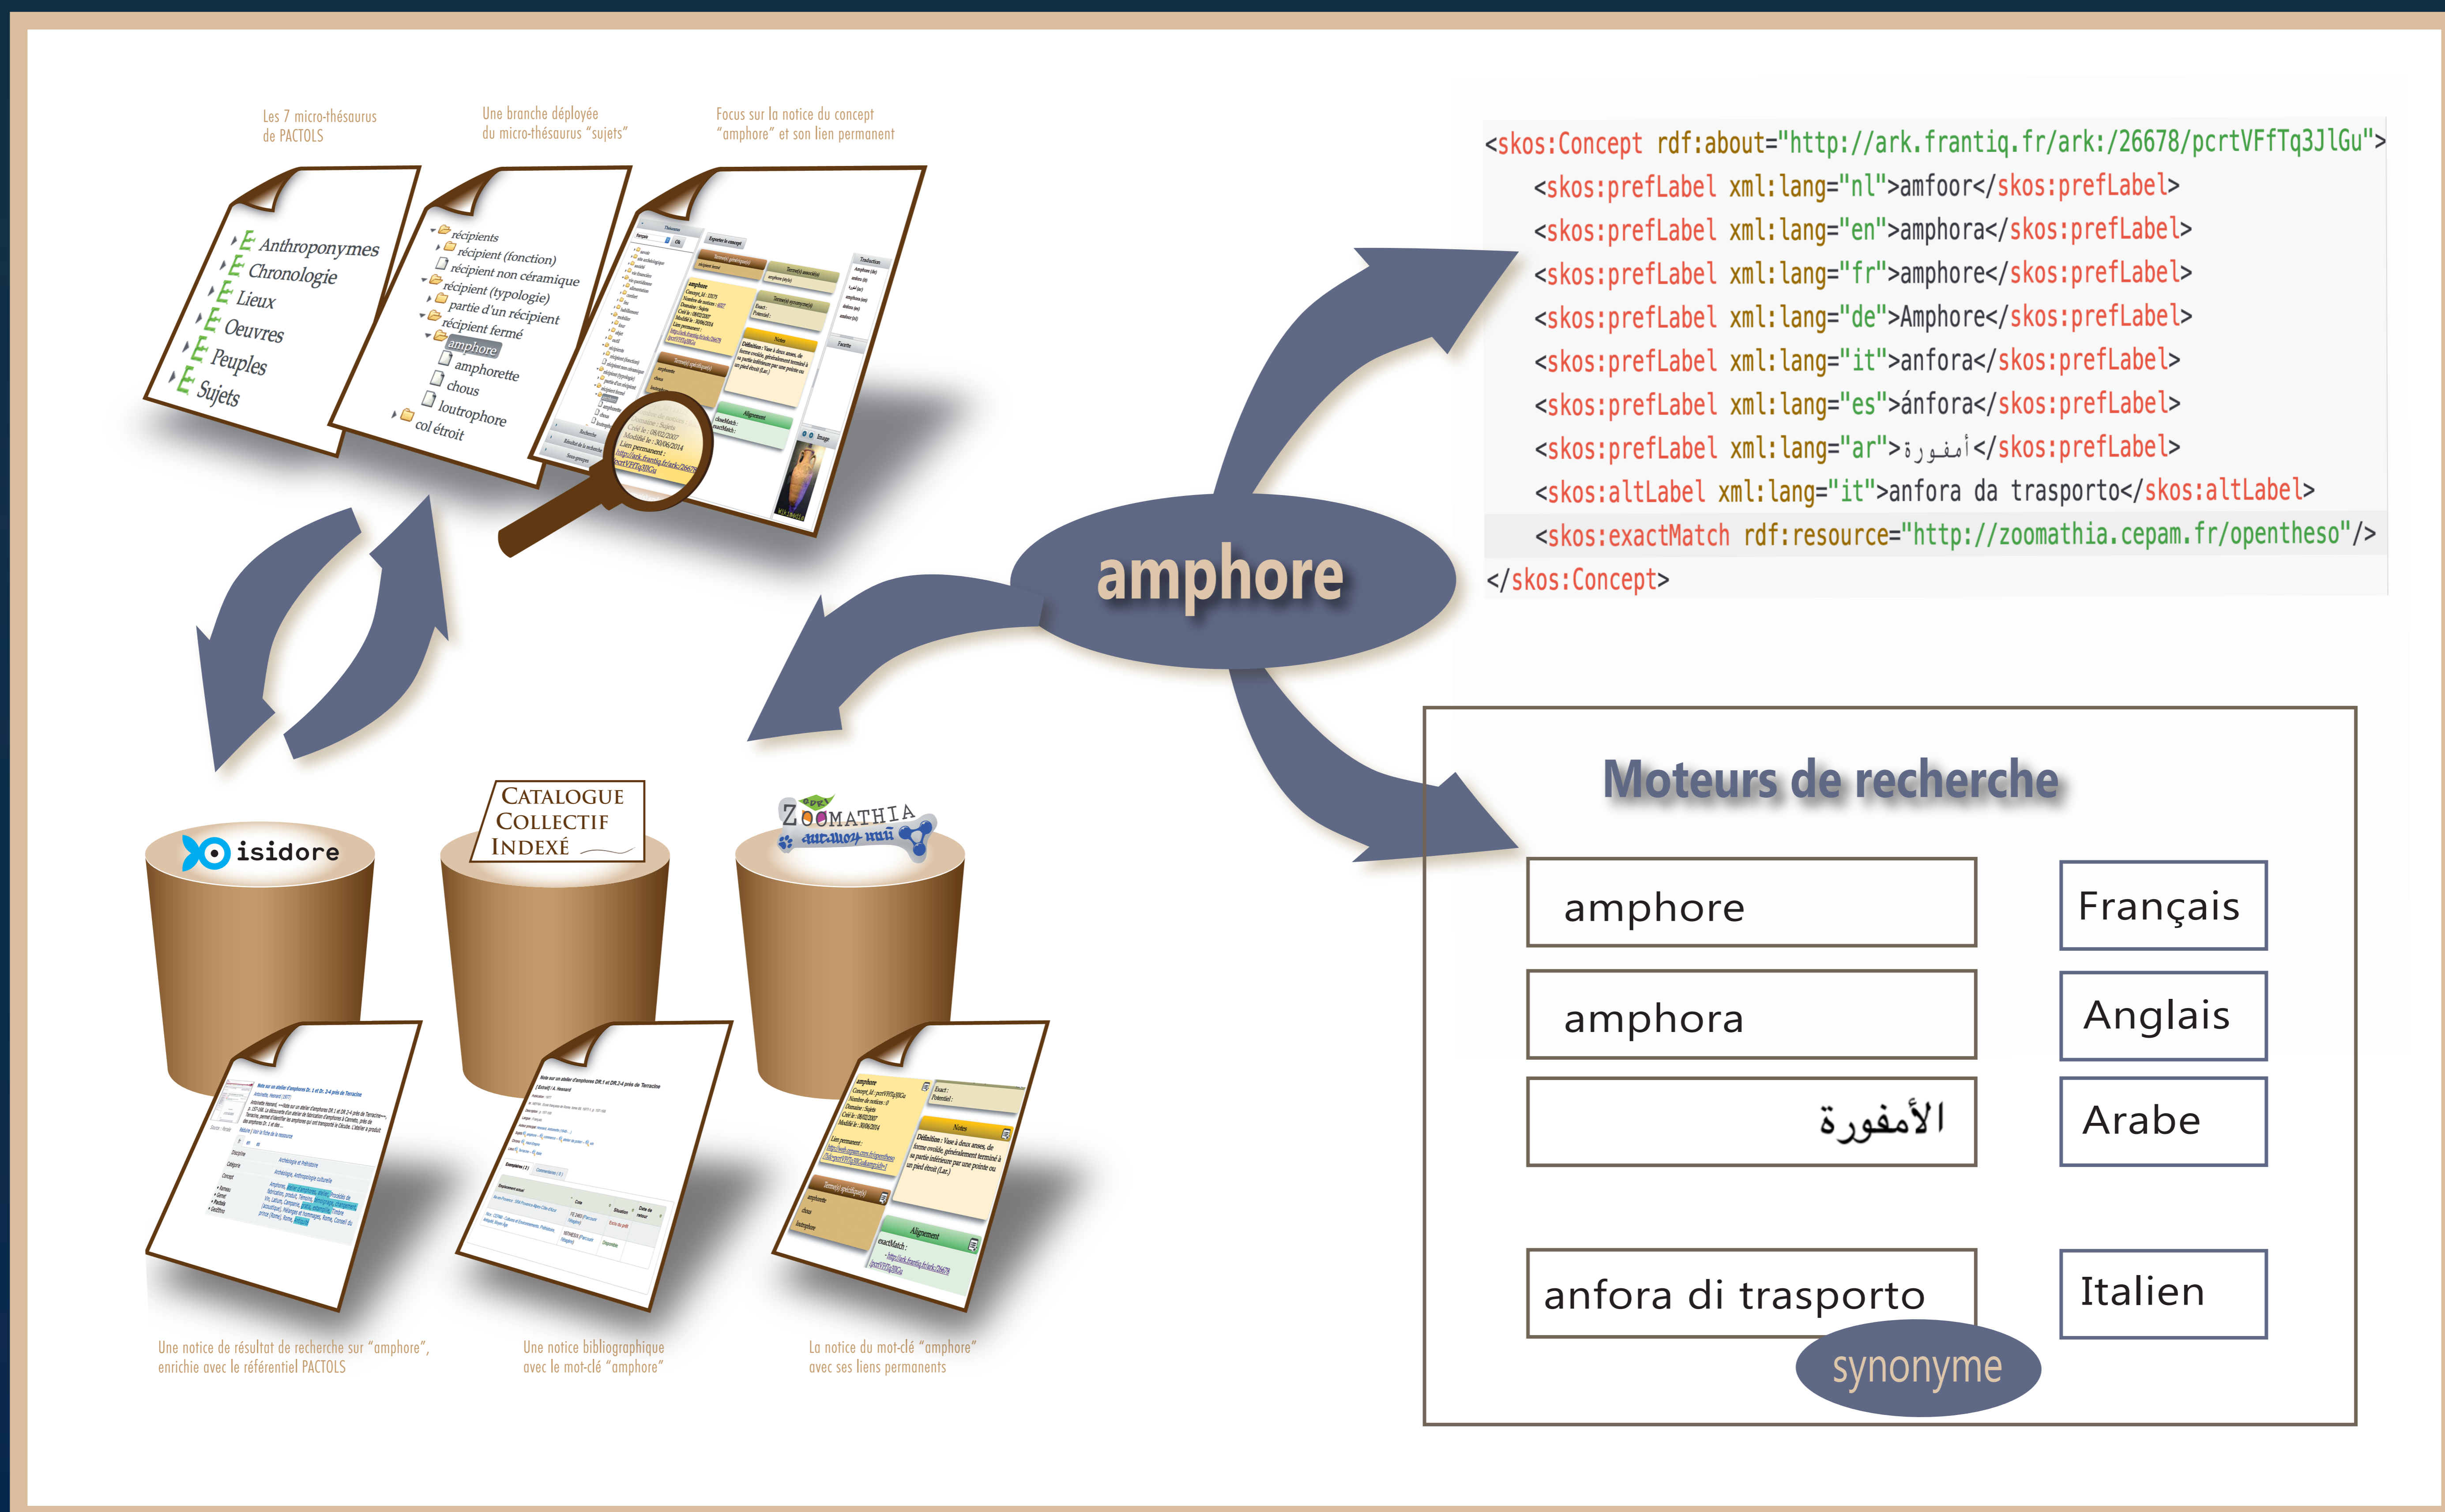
Les 7 micro-thésaurus de PACTOLS

Une branche déployée du micro-thésaurus "sujets"

Focus sur la notice du concept "amphore" et son lien permanent

Anthroponymes
Chronologie
Lieux
Oeuvres
Peuples
Sujets

récipients
récipient (fonction)
récipient non céramique
récipient (typologie)
partie d'un récipient
récipient fermé
amphore
amphorette
chous
loutrophore
col étroit

<skos:Concept rdf:about="http://ark.frantiq.fr/ark:/26678/pcrtVFfTq3JlGu">
<skos:prefLabel xml:lang="nl">amfoor</skos:prefLabel>
<skos:prefLabel xml:lang="en">amphora</skos:prefLabel>
<skos:prefLabel xml:lang="fr">amphore</skos:prefLabel>
<skos:prefLabel xml:lang="de">Amphore</skos:prefLabel>
<skos:prefLabel xml:lang="it">anfora</skos:prefLabel>
<skos:prefLabel xml:lang="es">ánfora</skos:prefLabel>
<skos:prefLabel xml:lang="ar">أمفورة</skos:prefLabel>
<skos:altLabel xml:lang="it">anfora da trasporto</skos:altLabel>
<skos:exactMatch rdf:resource="http://zoomathia.cepam.fr/opentheso"/>
</skos:Concept>

amphore

isidore

CATALOGUE COLLECTIF INDEXÉ

ZOOMATHIA

Moteurs de recherche

amphore | Français
amphora | Anglais
الأمفورة | Arabe
anfora di trasporto | Italien

synonyme

Une notice de résultat de recherche sur "amphore", enrichie avec le référentiel PACTOLS

Une notice bibliographique avec le mot-clé "amphore"

La notice du mot-clé "amphore" avec ses liens permanents